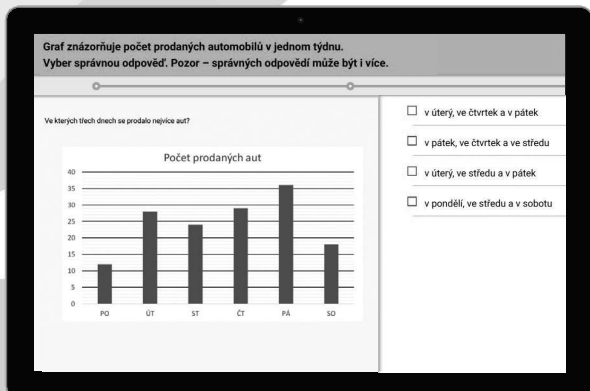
Graf znázorňuje počet prodaných automobilů v jednom týdnu.
Vyber správnou odpověď. Pozor – správných odpovědí může být i více.

Ve kterých třech dnech se prodalo nejvíce aut?

Počet prodaných aut

40
35
30
25
20
15
10
5
0

PO ÚT ST ČT PÁ SO

☐ v úterý, ve čtvrtek a v pátek
☐ v pátek, ve čtvrtek a ve středu
☐ v úterý, ve středu a v pátek
☐ v pondělí, ve středu a v sobotu